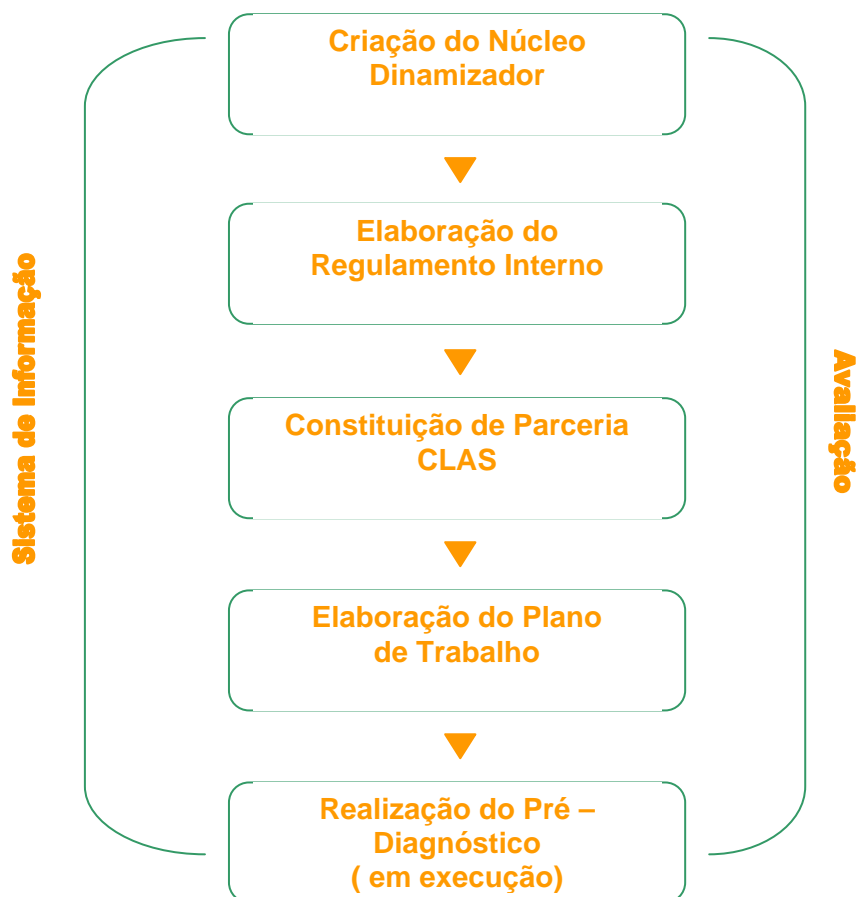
Sistema de Informação

Criação do Núcleo Dinamizador

Elaboração do Regulamento Interno

Constituição de Parceria CLAS

Elaboração do Plano de Trabalho

Realização do Pré – Diagnóstico ( em execução)

Avaliação